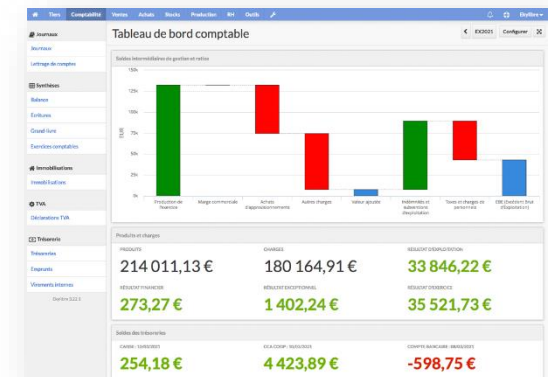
Tiers Comptabilité Ventes Achats Stocks Production RH Outils

Biolibre

Journaux
Journaux
Lettrage de comptes

Synthèses
Balance
Écritures
Grand-livre
Exercices comptables

Immobilisations
Immobilisations

TVA
Déclarations TVA

Trésorerie
Trésoreries
Emprunts
Virements internes

Tableau de bord comptable

EX2021 Configurer

Soldes intermédiaires de gestion en ratios

150k
125k
100k
75k
50k
25k
0k

EUR

Production de l'exercice
Marge commerciale
Achats d'approvisionnement
Autres charges
Valeur ajoutée
Indemnités et subventions d'exploitation
Taxes et charges de personnel
EBE (Excédent Brut d'Exploitation)

Produits et charges

PRODUITS
214 011,13 €
CHARGES
180 164,91 €
RÉSULTAT D'EXPLOITATION
33 846,22 €
RÉSULTAT FINANCIER
273,27 €
RÉSULTAT EXCEPTIONNEL
1 402,24 €
RÉSULTAT D'EXERCICE
35 521,73 €

Soldes des trésoreries

CAISSE : 13/05/2021
254,18 €
CCA COOP : 10/05/2021
4 423,89 €
COMPTE BANCAIRE : 08/05/2021
-598,75 €